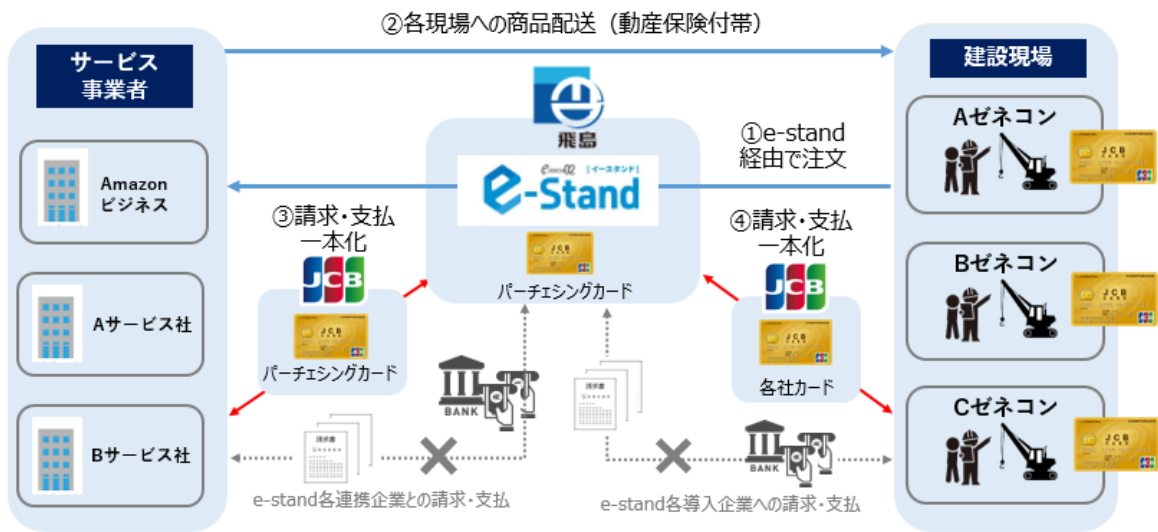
②各現場への商品配送（動産保険付帯）

サービス事業者

建設現場

飛島

e-Stand

①e-stand経由で注文

Amazon ビジネス

Aサービス社

Bサービス社

③請求・支払一本化

JCB

パーチェシングカード

パーチェシングカード

④請求・支払一本化

JCB

各社カード

Aゼネコン

Bゼネコン

Cゼネコン

BANK

BANK

e-stand各連携企業との請求・支払

e-stand各導入企業への請求・支払